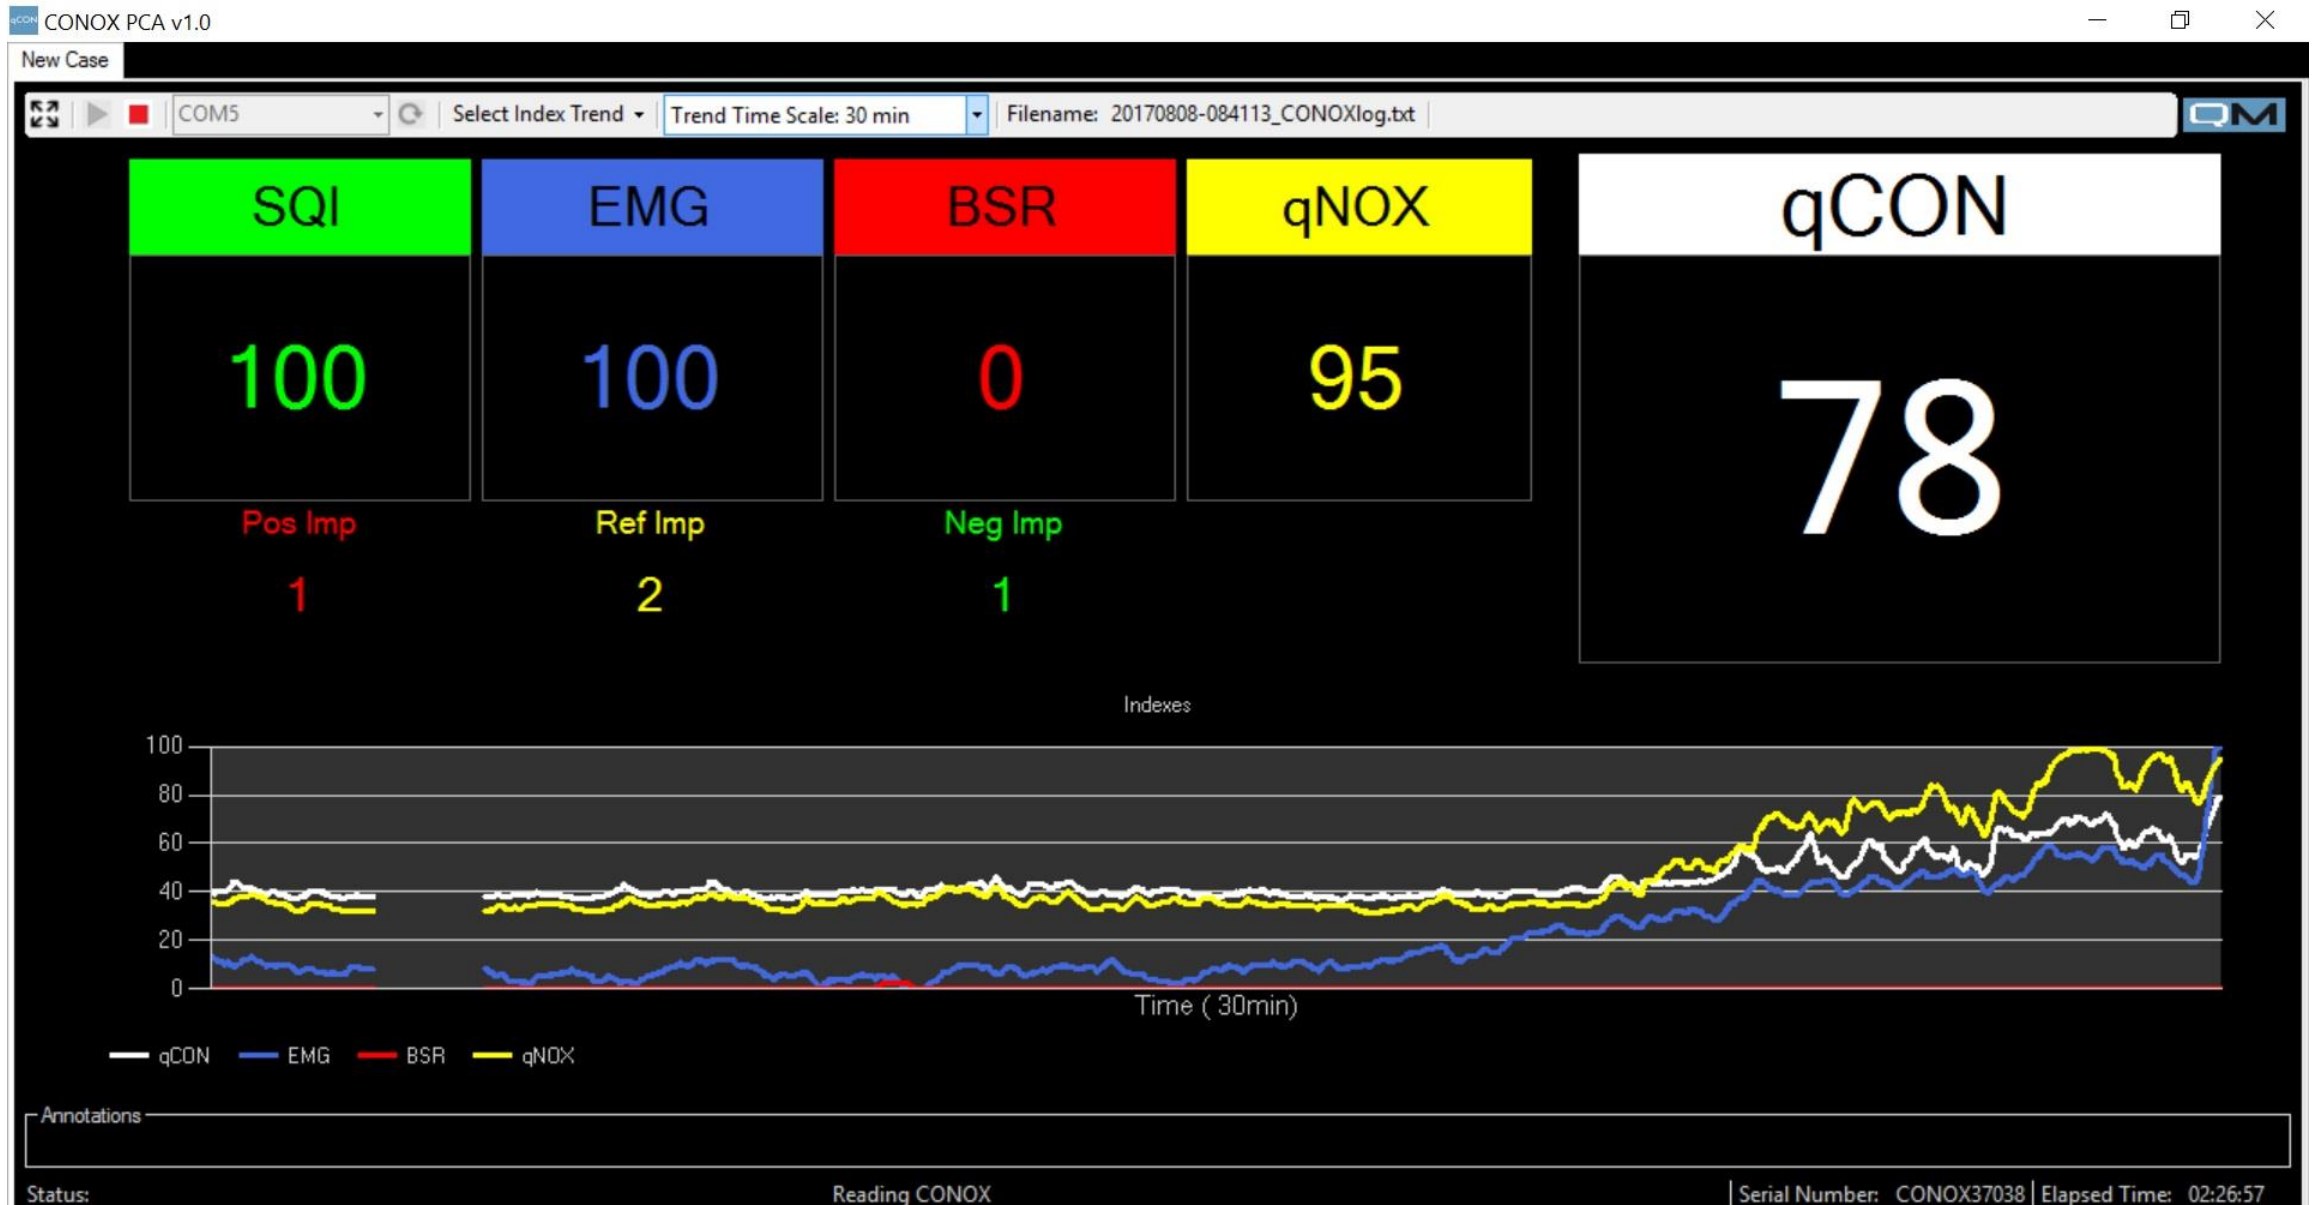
CONOX PCA v1.0

New Case

COM5 Select Index Trend Trend Time Scale: 30 min Filename: 20170808-084113_CONOXlog.txt

QM

SQI
100

EMG
100

BSR
0

qNOX
95

qCON
78

Pos Imp
1

Ref Imp
2

Neg Imp
1

Indexes

100
80
60
40
20
0

Time ( 30min)

qCON EMG BSR qNOX

Annotations

Status: Reading CONOX Serial Number: CONOX37038 Elapsed Time: 02:26:57